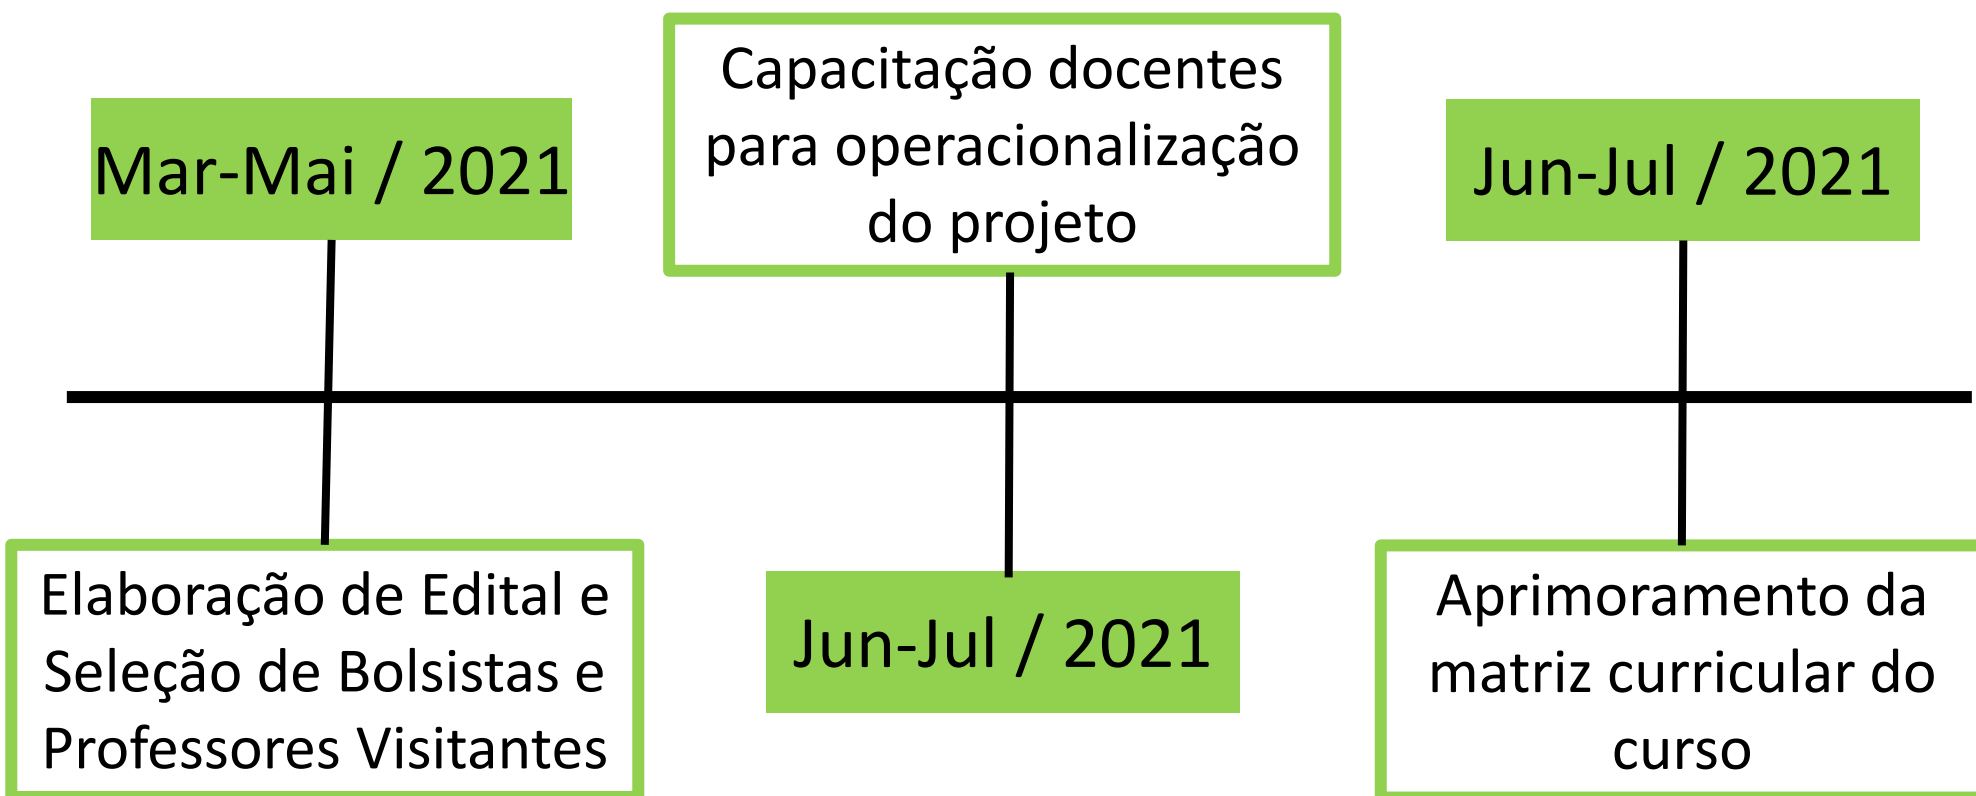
Mar-Mai / 2021

Elaboração de Edital e Seleção de Bolsistas e Professores Visitantes

Capacitação docentes para operacionalização do projeto

Jun-Jul / 2021

Jun-Jul / 2021

Aprimoramento da matriz curricular do curso